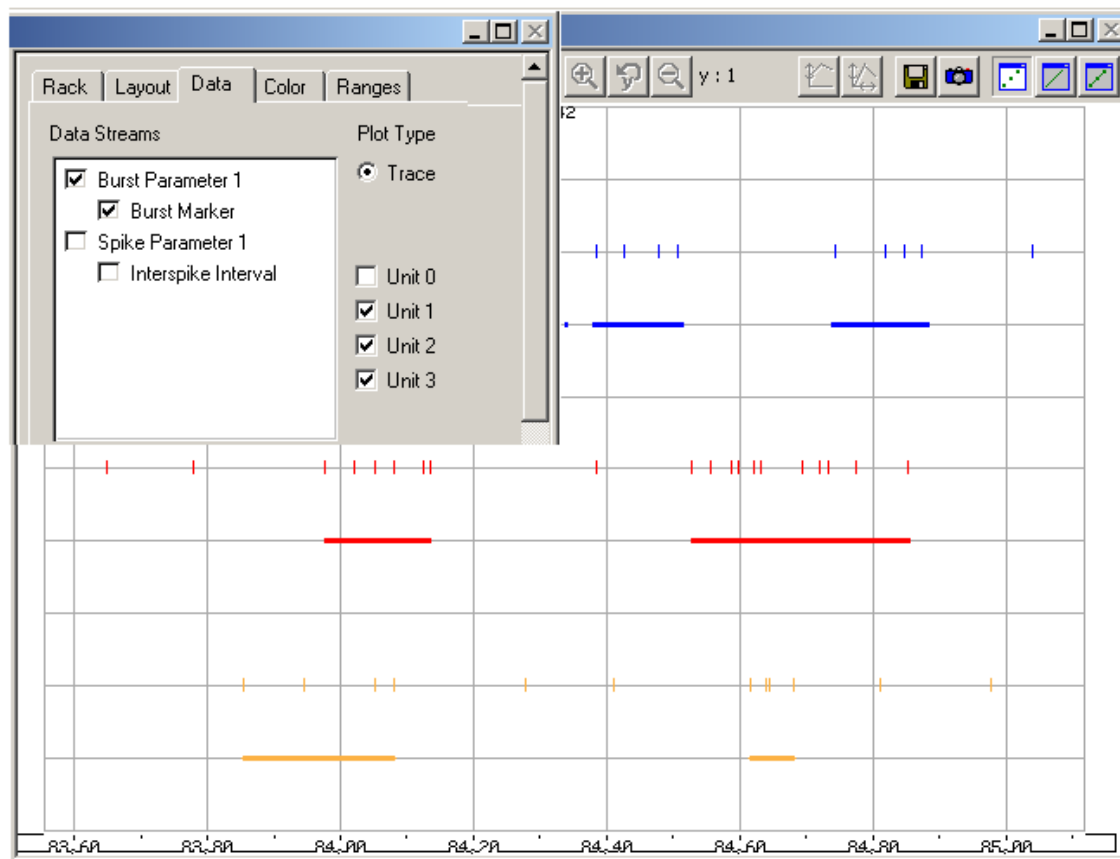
Rack | Layout | Data | Color | Ranges

Data Streams

Burst Parameter 1
Burst Marker
Spike Parameter 1
Interspike Interval

Plot Type

Trace

Unit 0
Unit 1
Unit 2
Unit 3

y : 1

42

83.60 83.80 84.00 84.20 84.40 84.60 84.80 85.00